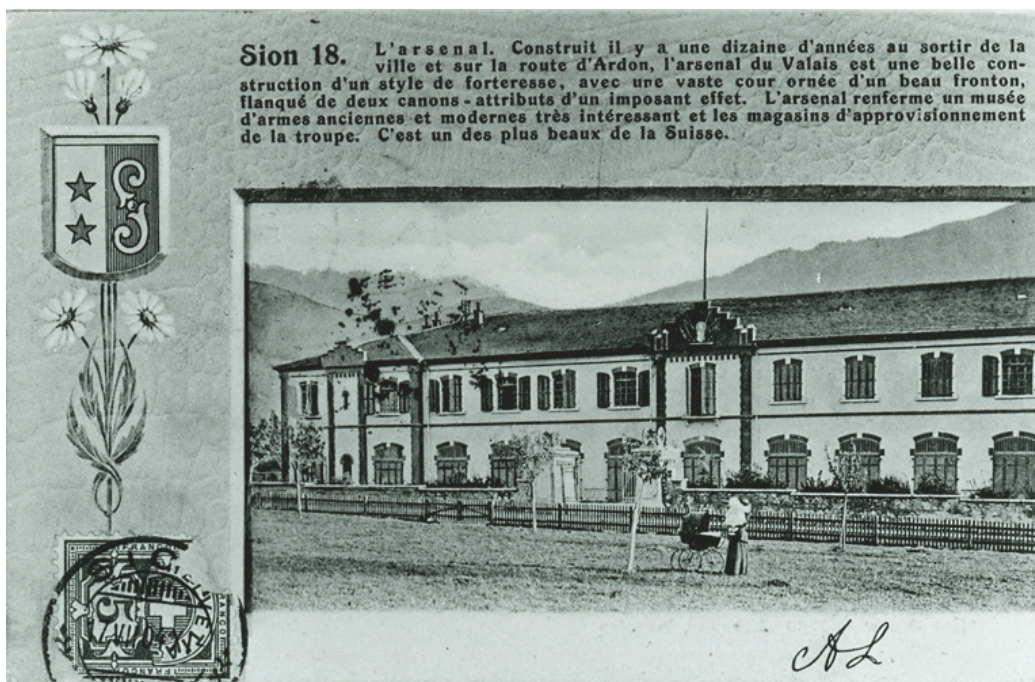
Sion 18. L'arsenal. Construit il y a une dizaine d'années au sortir de la ville et sur la route d'Ardon, l'arsenal du Valais est une belle construction d'un style de forteresse, avec une vaste cour ornée d'un beau fronton, flanqué de deux canons - attributs d'un imposant effet. L'arsenal renferme un musée d'armes anciennes et modernes très intéressant et les magasins d'approvisionnement de la troupe. C'est un des plus beaux de la Suisse.

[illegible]

AL